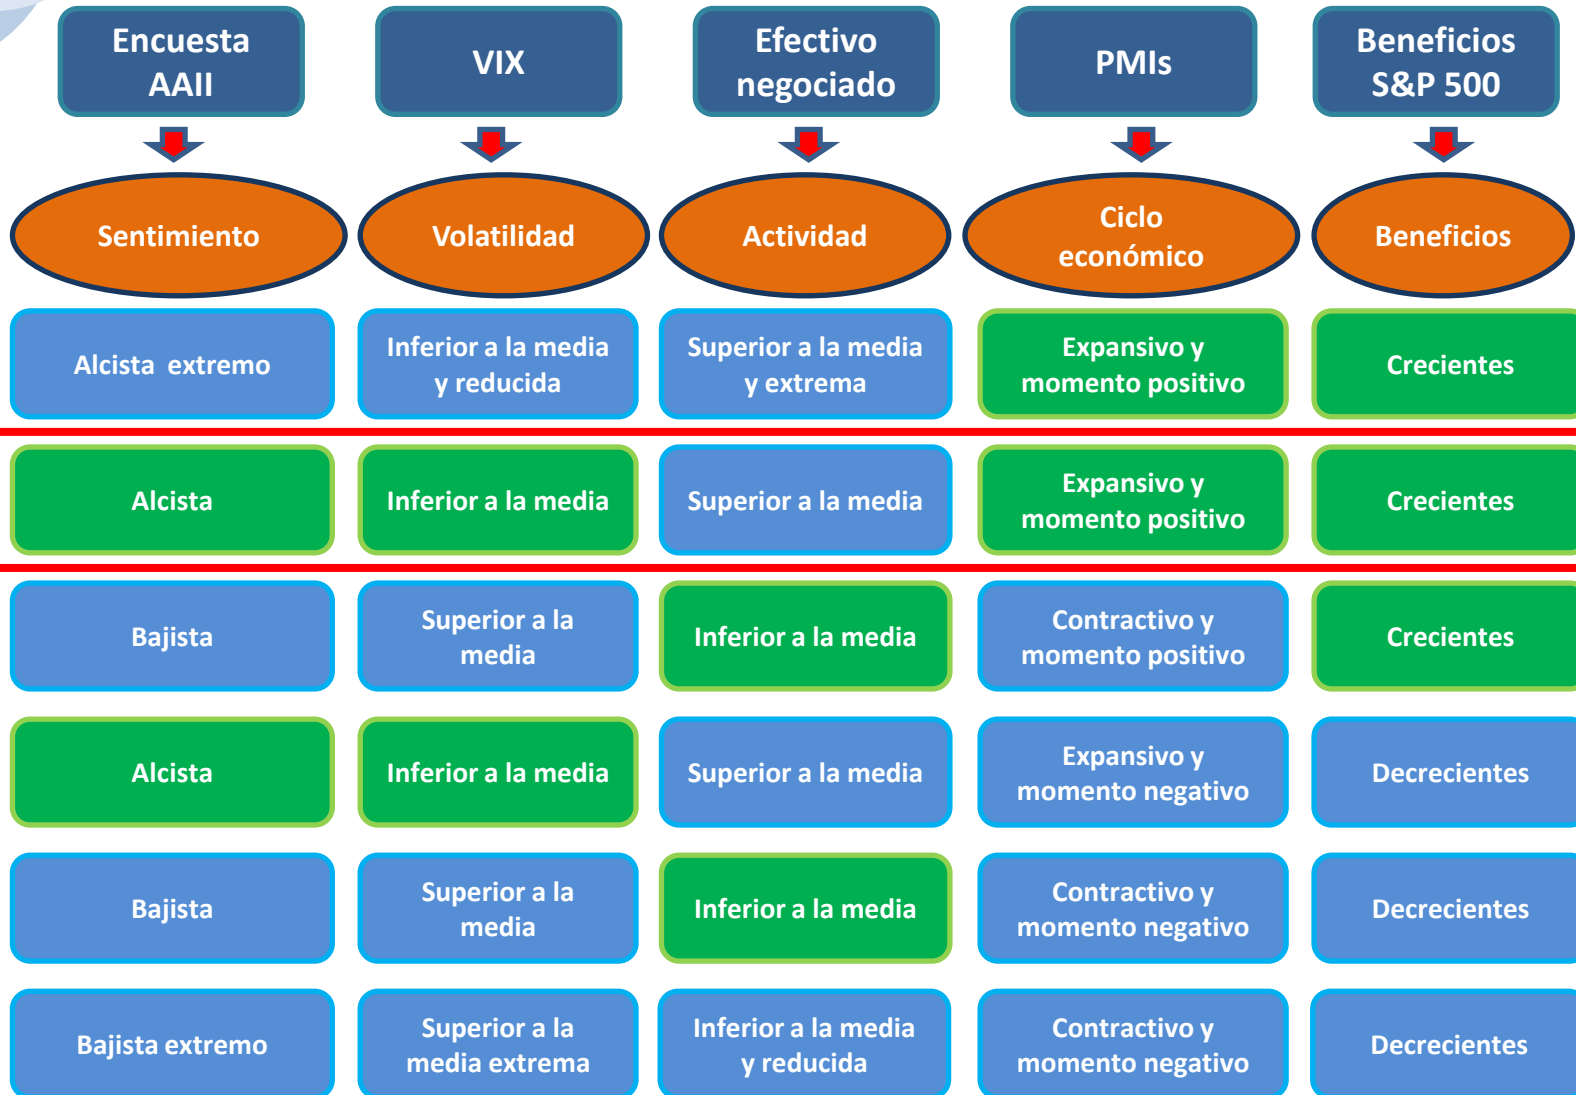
Encuesta AAII

VIX

Efectivo negociado

PMIs

Beneficios S&P 500

Sentimiento

Volatilidad

Actividad

Ciclo económico

Beneficios

| Alcista extremo | Inferior a la media y reducida | Superior a la media y extrema | Expansivo y momento positivo | Crecientes |
|---|---|---|---|---|
| Alcista | Inferior a la media | Superior a la media | Expansivo y momento positivo | Crecientes |
| Bajista | Superior a la media | Inferior a la media | Contractivo y momento positivo | Crecientes |
| Alcista | Inferior a la media | Superior a la media | Expansivo y momento negativo | Decrecientes |
| Bajista | Superior a la media | Inferior a la media | Contractivo y momento negativo | Decrecientes |
| Bajista extremo | Superior a la media extrema | Inferior a la media y reducida | Contractivo y momento negativo | Decrecientes |